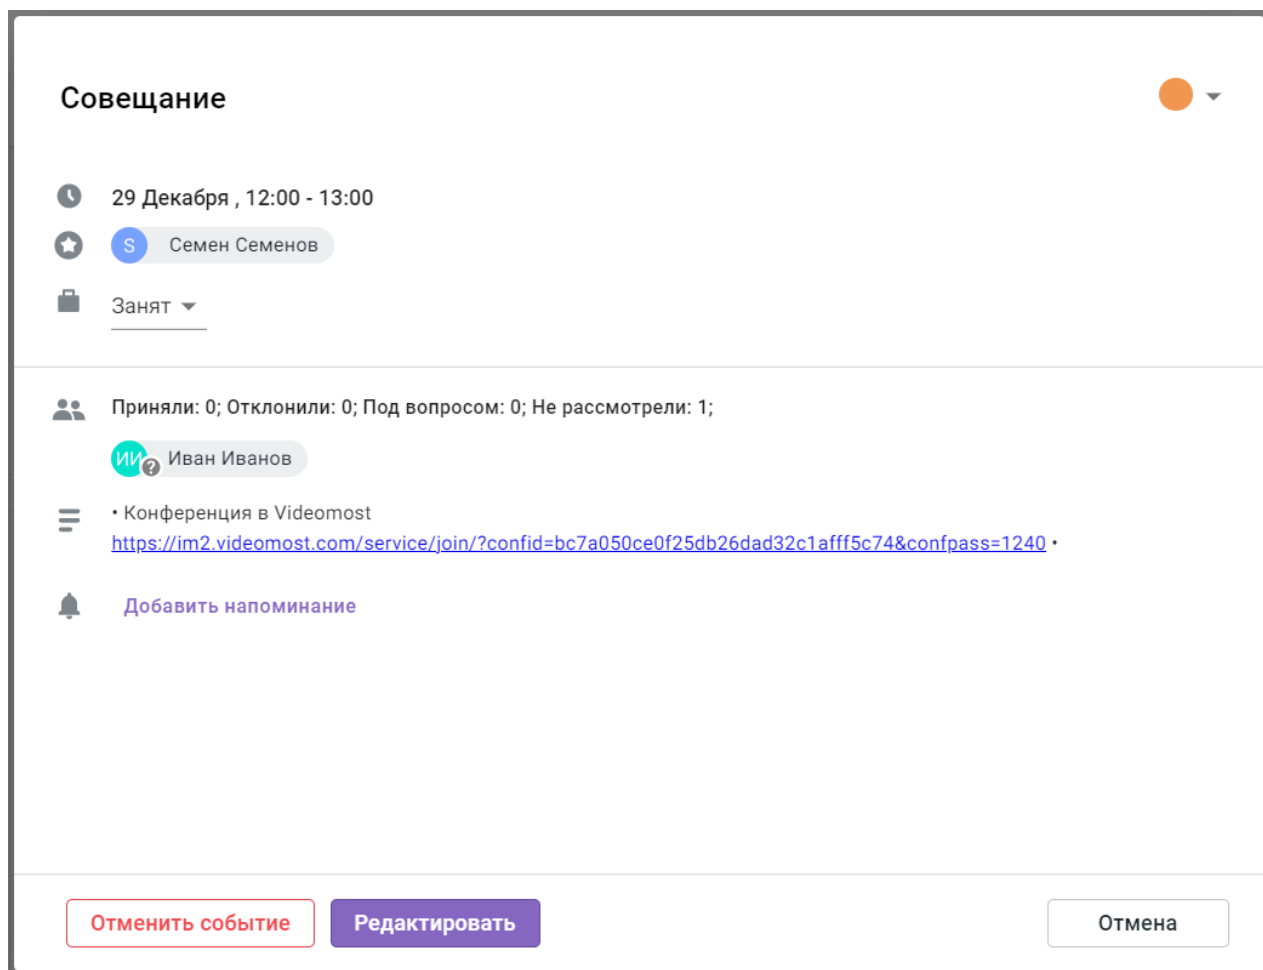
Совещание

29 Декабря , 12:00 - 13:00

S Семен Семенов

Занят

Приняли: 0; Отклонили: 0; Под вопросом: 0; Не рассмотрели: 1;

ИИ ? Иван Иванов

• Конференция в Videomost
https://im2.videomost.com/service/join/?confid=bc7a050ce0f25db26dad32c1afff5c74&confpass=1240 •

Добавить напоминание

Отменить событие

Редактировать

Отмена